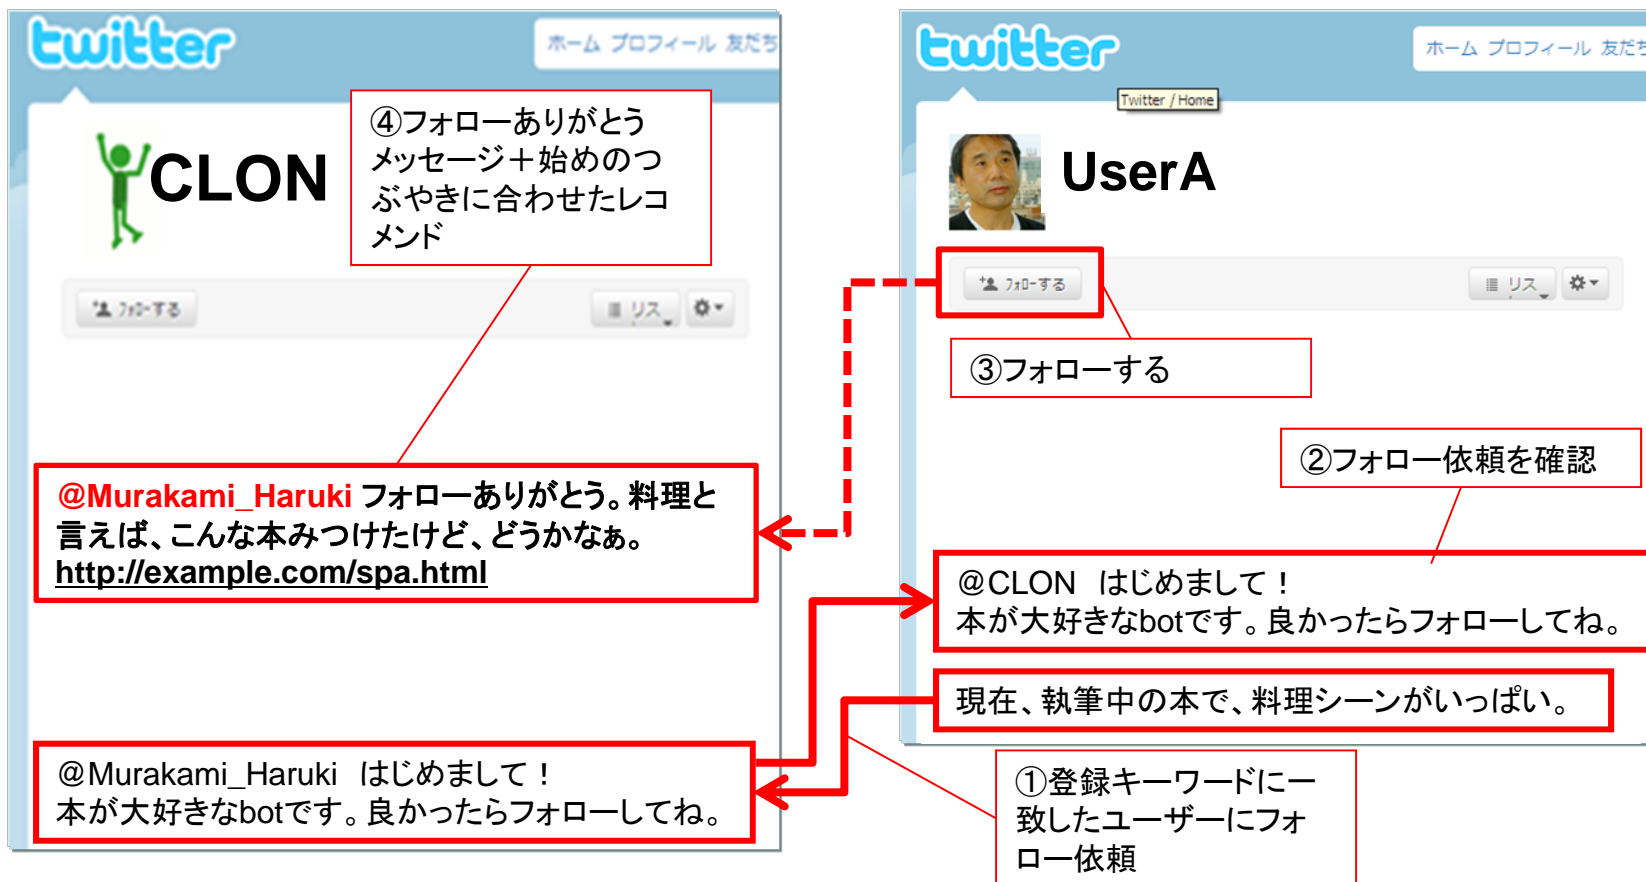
twitter

ホーム プロフィール 友だち

CLON

④フォローありがとうメッセージ＋始めのつぶやきに合わせたレコメンド

フォローする

リスト

@Murakami_Haruki フォローありがとう。料理と言えば、こんな本みつけたけど、どうかなぁ。
http://example.com/spa.html

@Murakami_Haruki はじめまして！
本が大好きなbotです。良かったらフォローしてね。

twitter

ホーム プロフィール 友だち

Twitter / Home

UserA

フォローする

リスト

③フォローする

②フォロー依頼を確認

@CLON はじめまして！
本が大好きなbotです。良かったらフォローしてね。

現在、執筆中の本で、料理シーンがいっぱい。

①登録キーワードに一致したユーザーにフォロー依頼